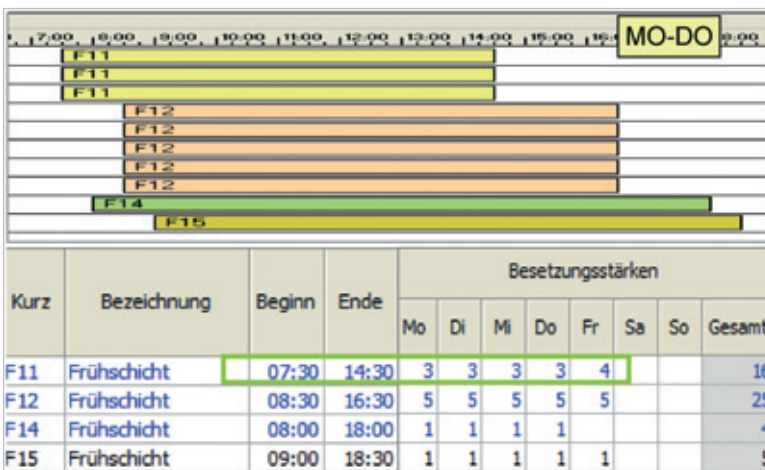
7:00 8:00 9:00 10:00 11:00 12:00 13:00 14:00 15:00 16: MO-DO 8:00

F11
F11
F11
F12
F12
F12
F12
F12
F14
F15

| Kurz | Bezeichnung | Beginn | Ende | Mo | Di | Mi | Do | Fr | Sa | So | Gesamt |
|---|---|---|---|---|---|---|---|---|---|---|---|
| | | | | Besetzungsstärken | | | | | | | |
| F11 | Frühschicht | 07:30 | 14:30 | 3 | 3 | 3 | 3 | 4 | | | 16 |
| F12 | Frühschicht | 08:30 | 16:30 | 5 | 5 | 5 | 5 | 5 | | | 25 |
| F14 | Frühschicht | 08:00 | 18:00 | 1 | 1 | 1 | 1 | | | | 4 |
| F15 | Frühschicht | 09:00 | 18:30 | 1 | 1 | 1 | 1 | 1 | | | 5 |